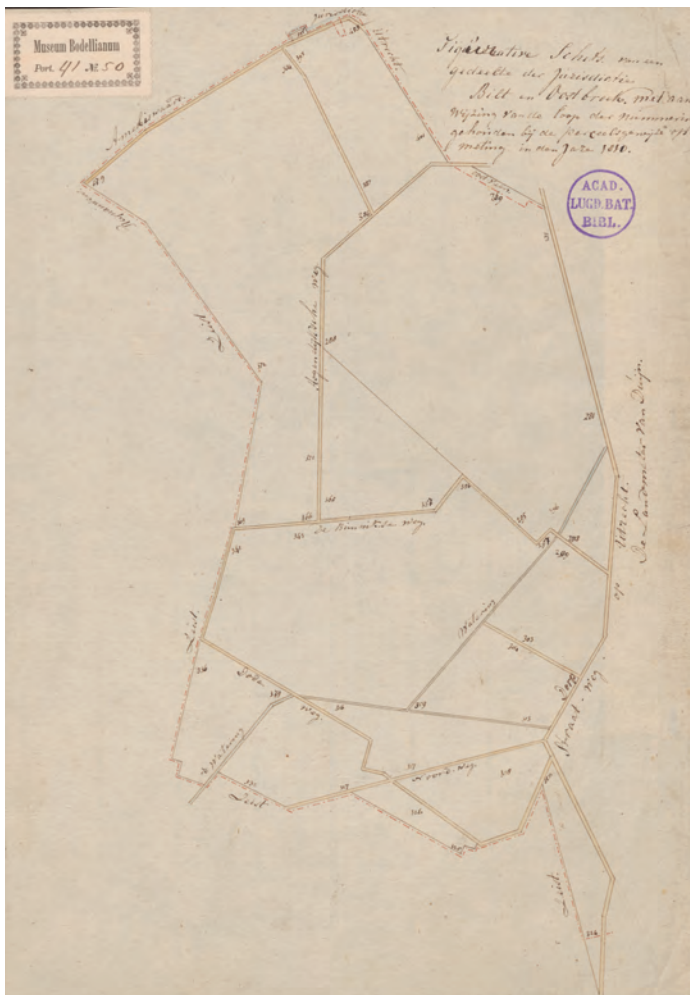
Museum Bodellianum
Port. 41 N. 50

Figuratieve Schets van een gedeelte der Jurisdictie Bilt en Oostbroek, met aanwijzing van de loop der nummers gehouden bij de perceelsgewijze opmeting in den Jare 1818.

ACAD. LUGD. BAT. BIBL.

Amersfoort

Utrecht

Zeist

Utrecht
De Landmeter Van Dijk

De Kamerikse Weg

Kampsche weg

Wetering

Soester Weg

Zeist

Zeist

Weg

Weg

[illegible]

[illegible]

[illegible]